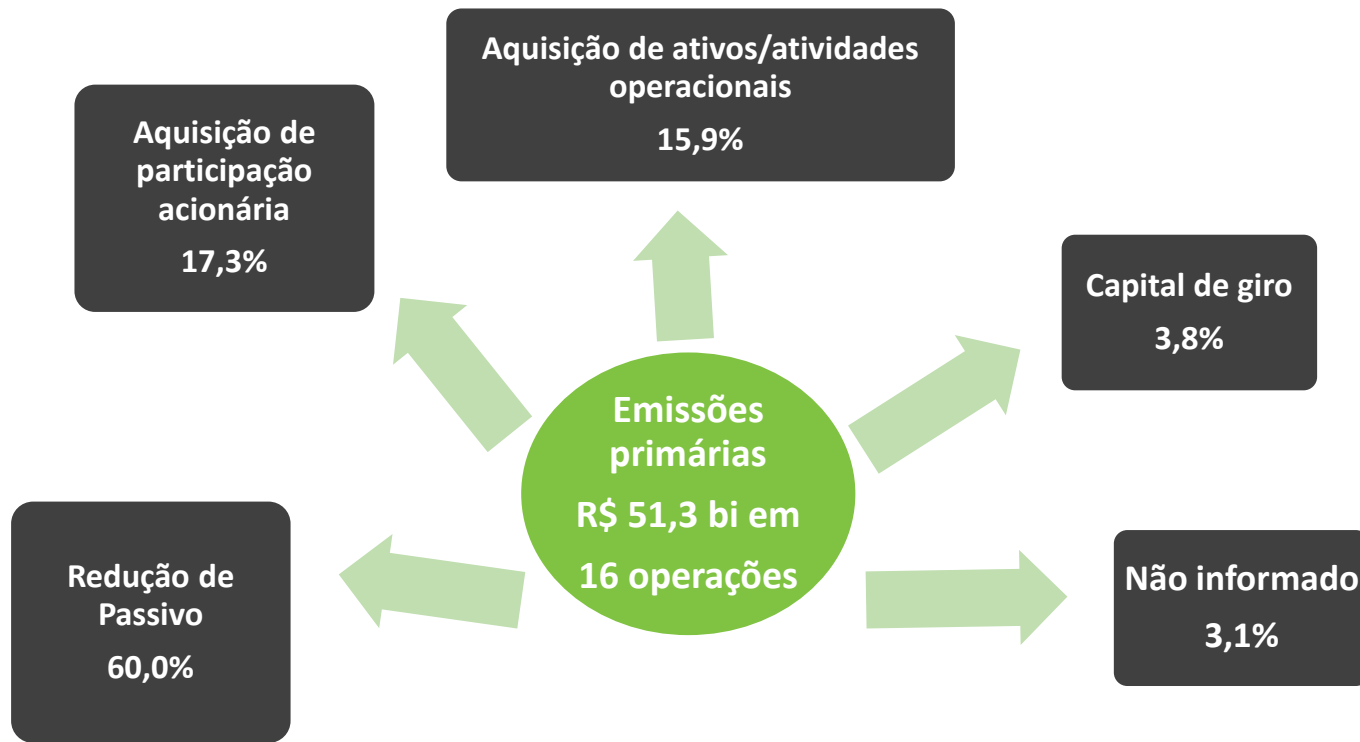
Aquisição de ativos/atividades operacionais

15,9%

Aquisição de participação acionária

17,3%

Capital de giro

3,8%

Emissões primárias

R$ 51,3 bi em

16 operações

Redução de Passivo

60,0%

Não informado

3,1%